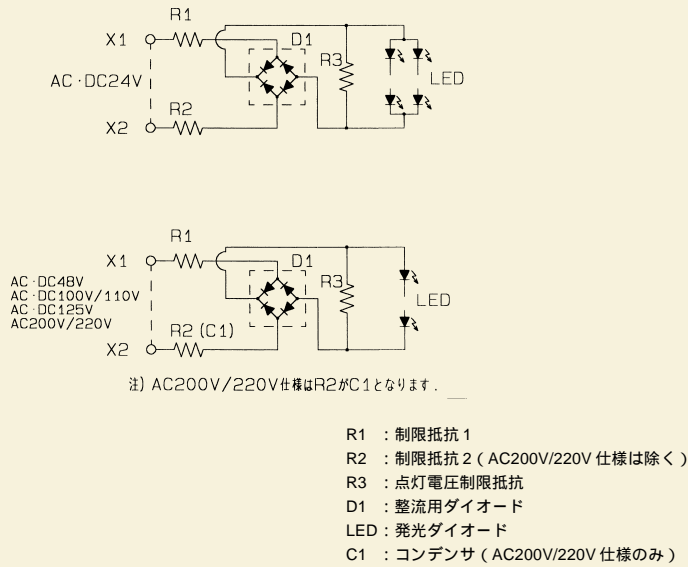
R1
X1
D1
R3
LED
AC・DC24V
R2
X2

R1
X1
D1
R3
LED
AC・DC48V
AC・DC100V/110V
AC・DC125V
AC200V/220V
R2 (C1)
X2

注) AC200V/220V仕様はR2がC1となります.

R1 ：制限抵抗 1
R2 ：制限抵抗 2（AC200V/220V 仕様は除く）
R3 ：点灯電圧制限抵抗
D1 ：整流用ダイオード
LED：発光ダイオード
C1 ：コンデンサ（AC200V/220V 仕様のみ）